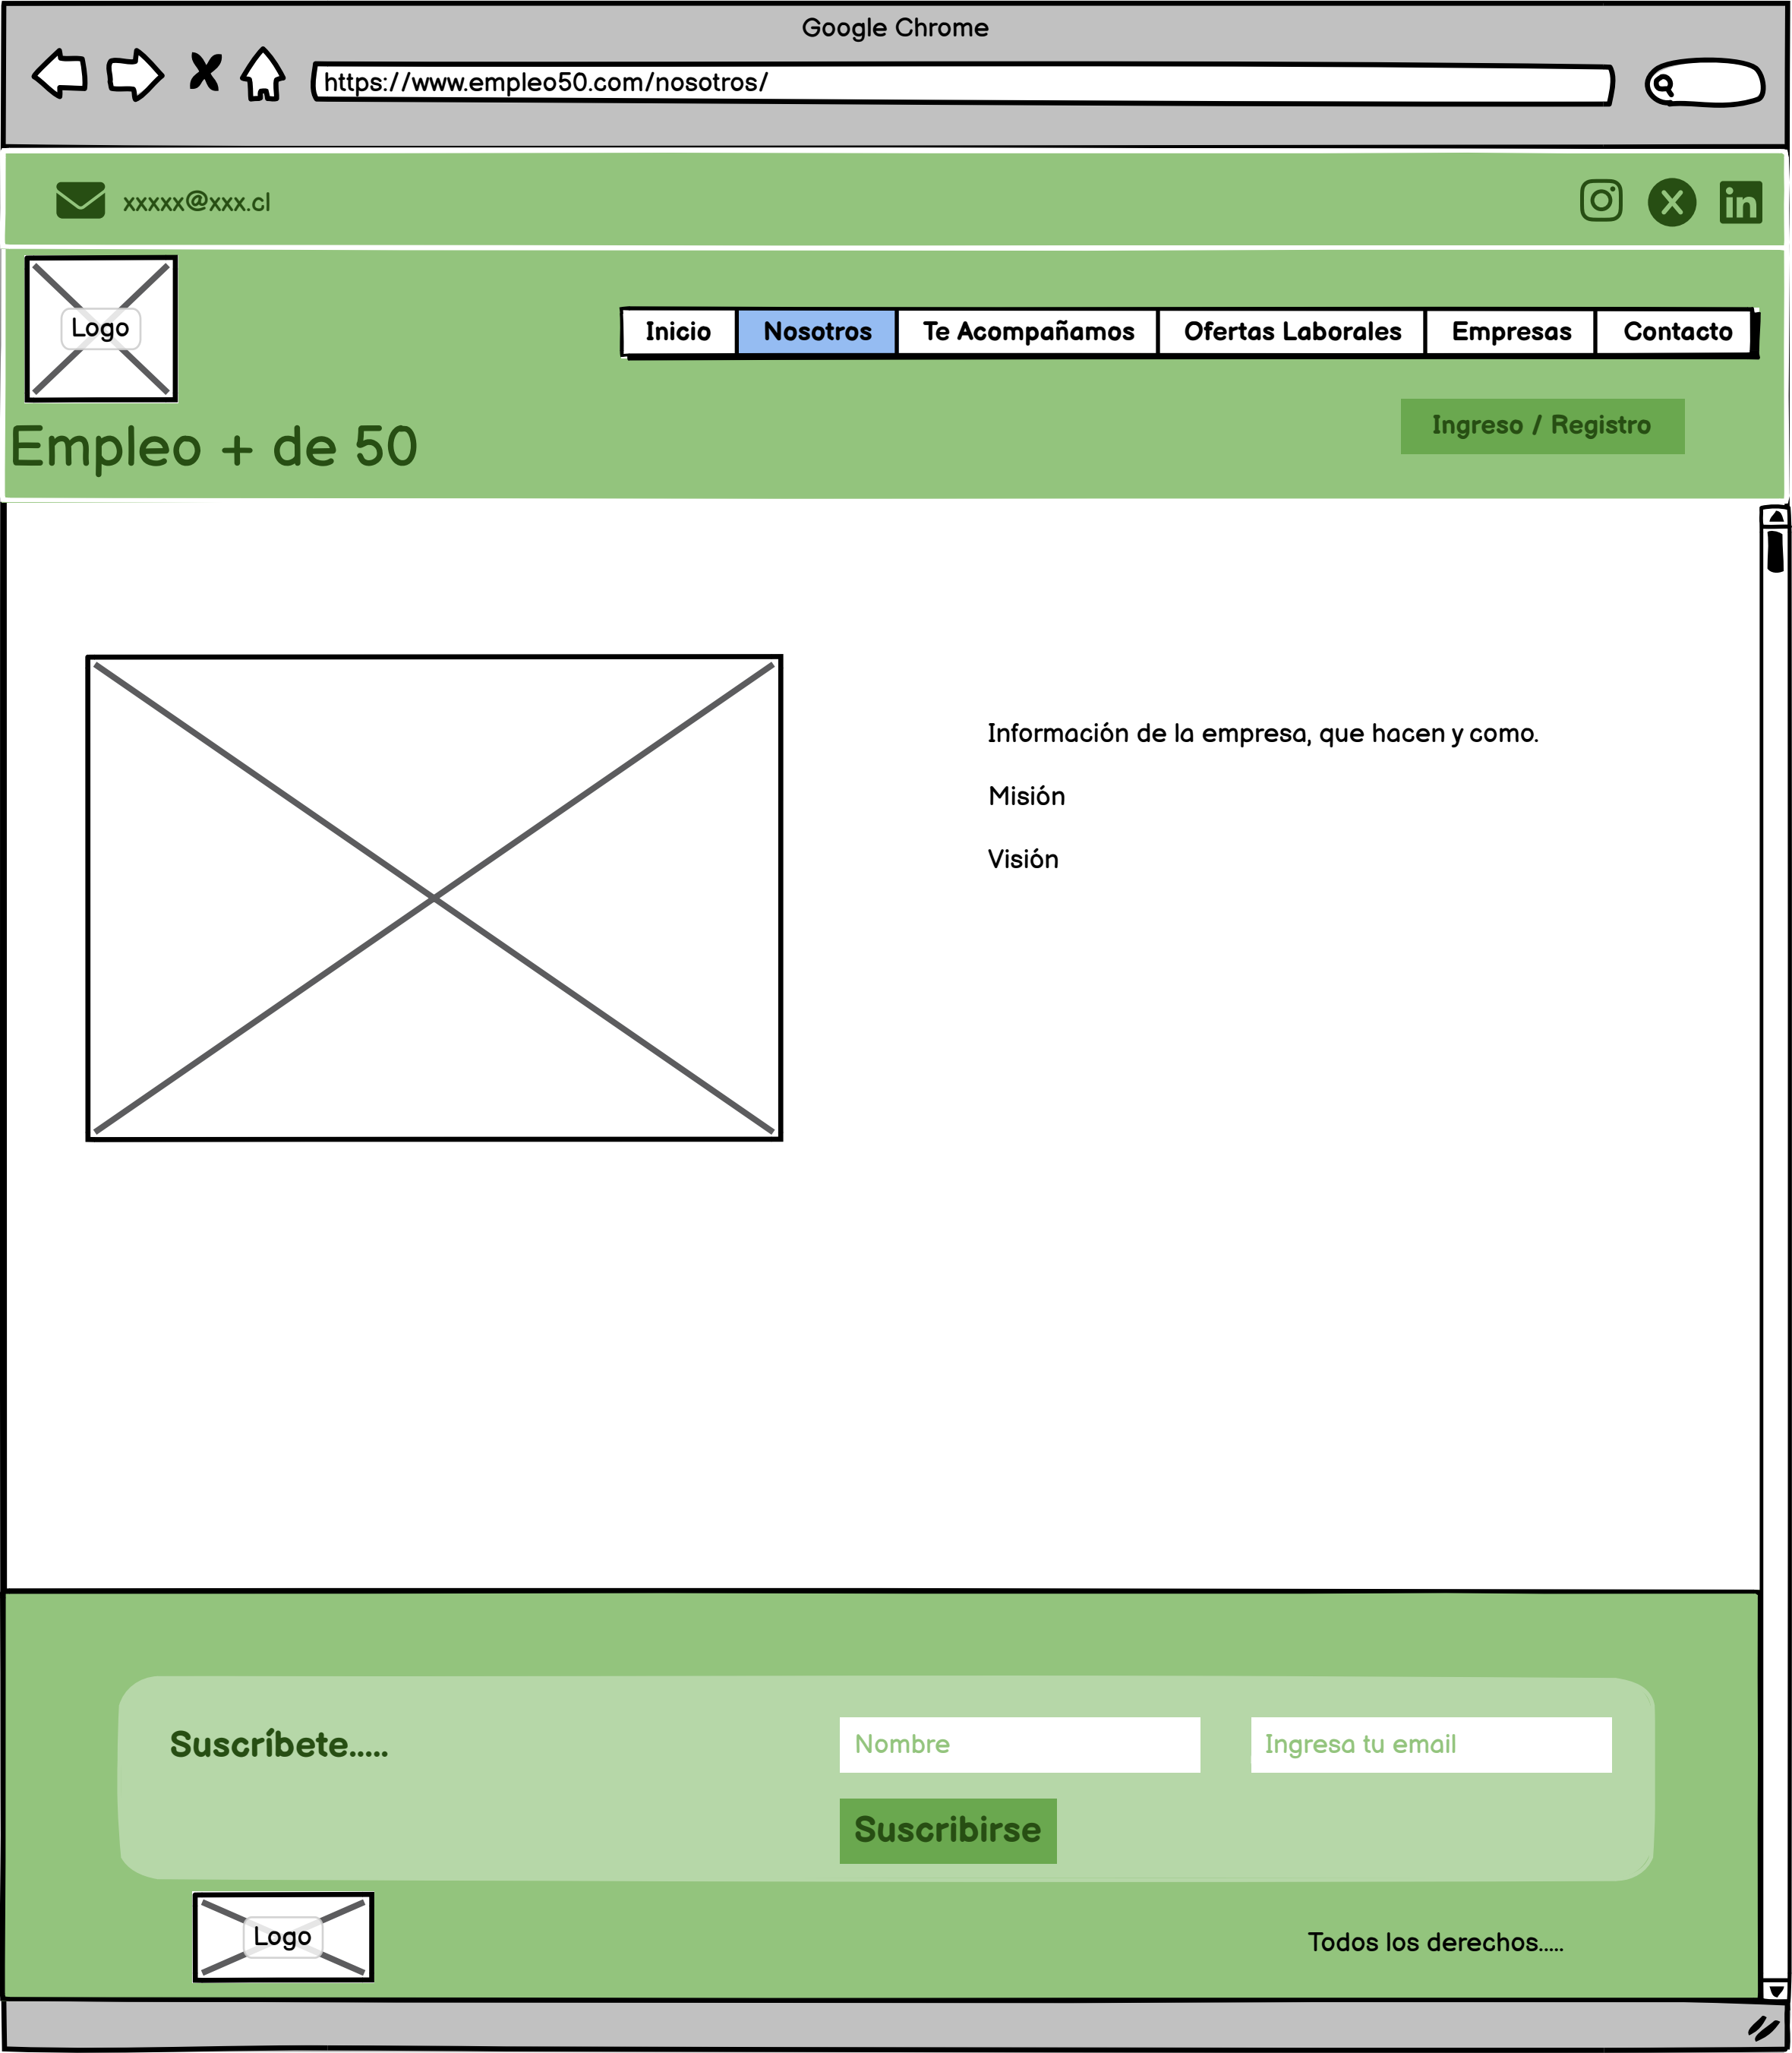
Google Chrome

https://www.empleo50.com/nosotros/

xxxxx@xxx.cl

Logo

Inicio | Nosotros | Te Acompañamos | Ofertas Laborales | Empresas | Contacto

Ingreso / Registro

Empleo + de 50

Información de la empresa, que hacen y como.

Misión

Visión

Suscríbete.....

Nombre

Ingresa tu email

Suscribirse

Logo

Todos los derechos.....